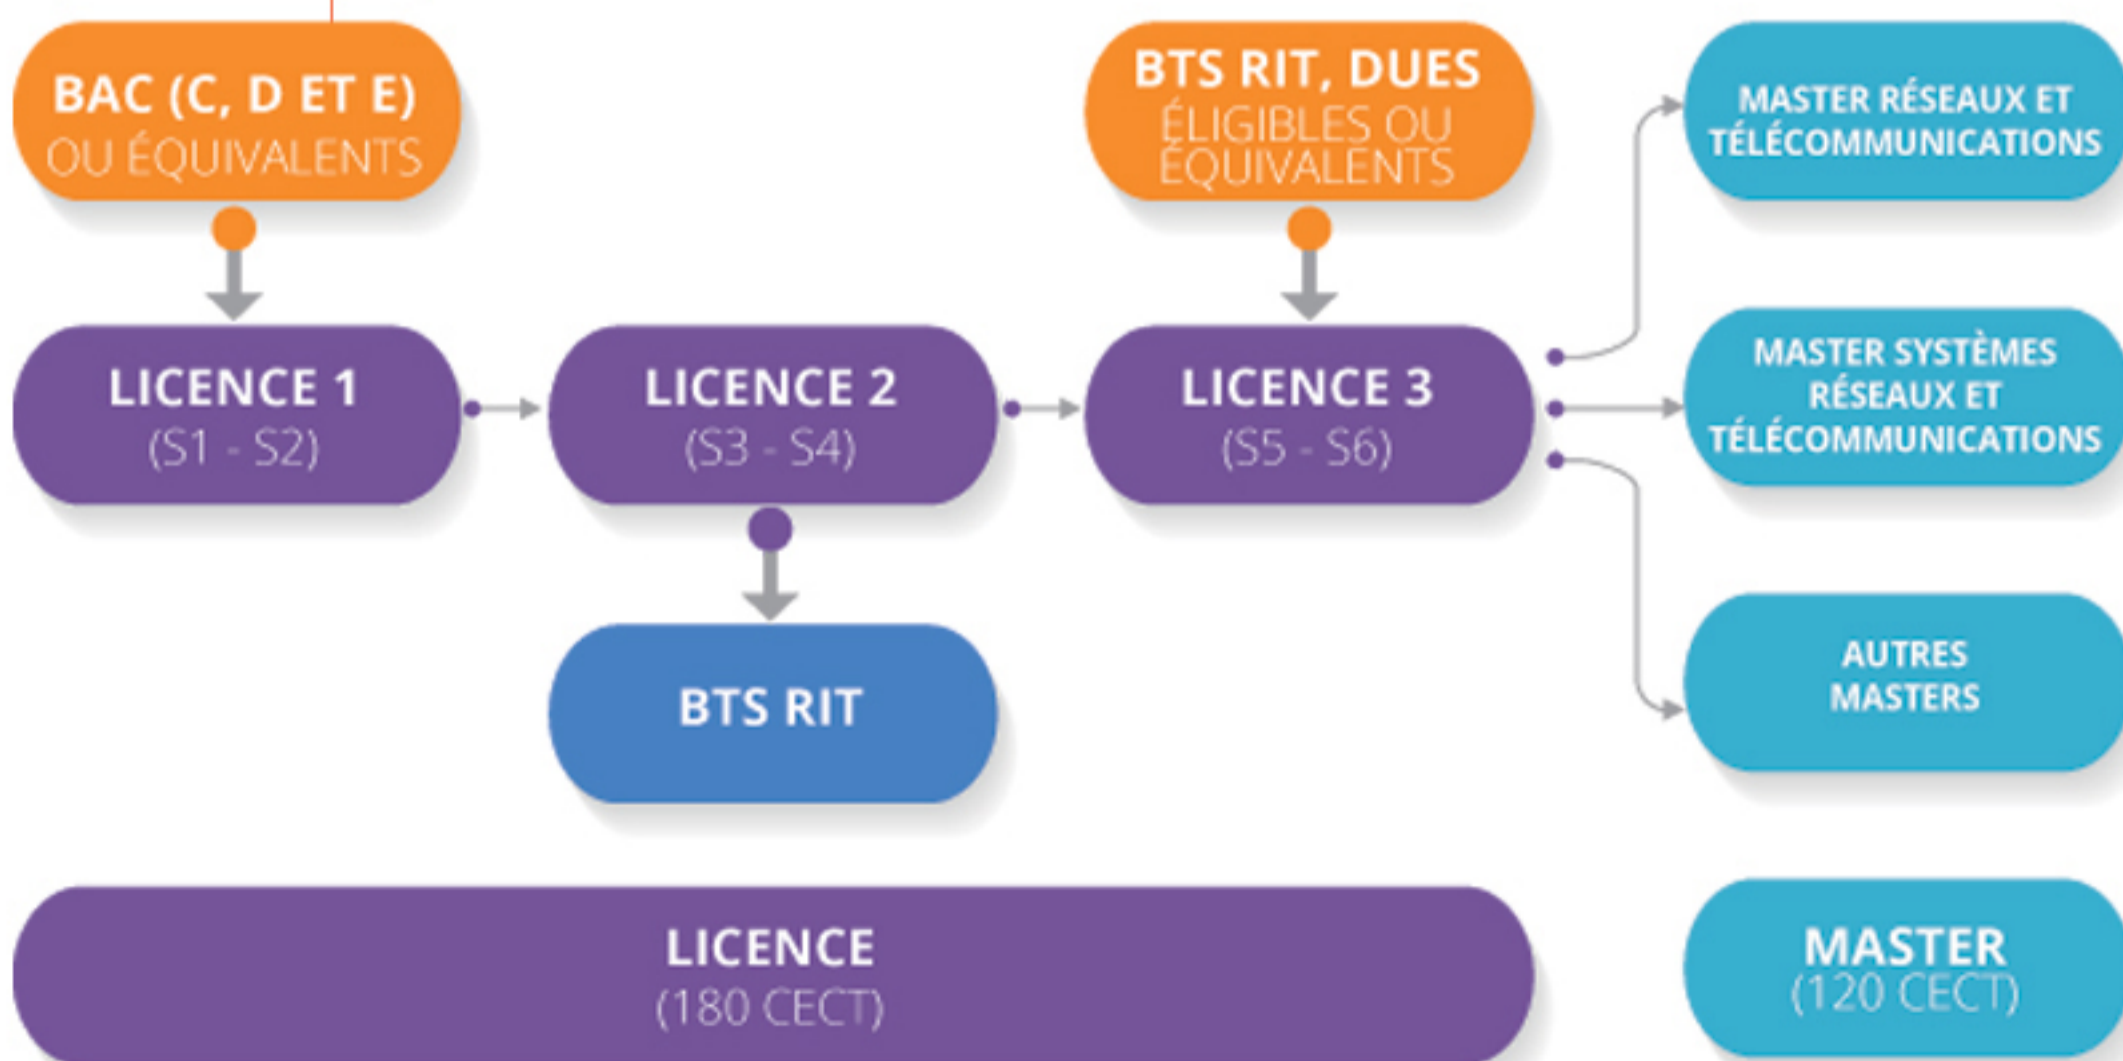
BAC (C, D ET E)
OU ÉQUIVALENTS

BTS RIT, DUES
ÉLIGIBLES OU
ÉQUIVALENTS

MASTER RÉSEAUX ET TÉLÉCOMMUNICATIONS

LICENCE 1
(S1 - S2)

LICENCE 2
(S3 - S4)

LICENCE 3
(S5 - S6)

MASTER SYSTÈMES RÉSEAUX ET TÉLÉCOMMUNICATIONS

BTS RIT

AUTRES MASTERS

LICENCE
(180 CECT)

MASTER
(120 CECT)